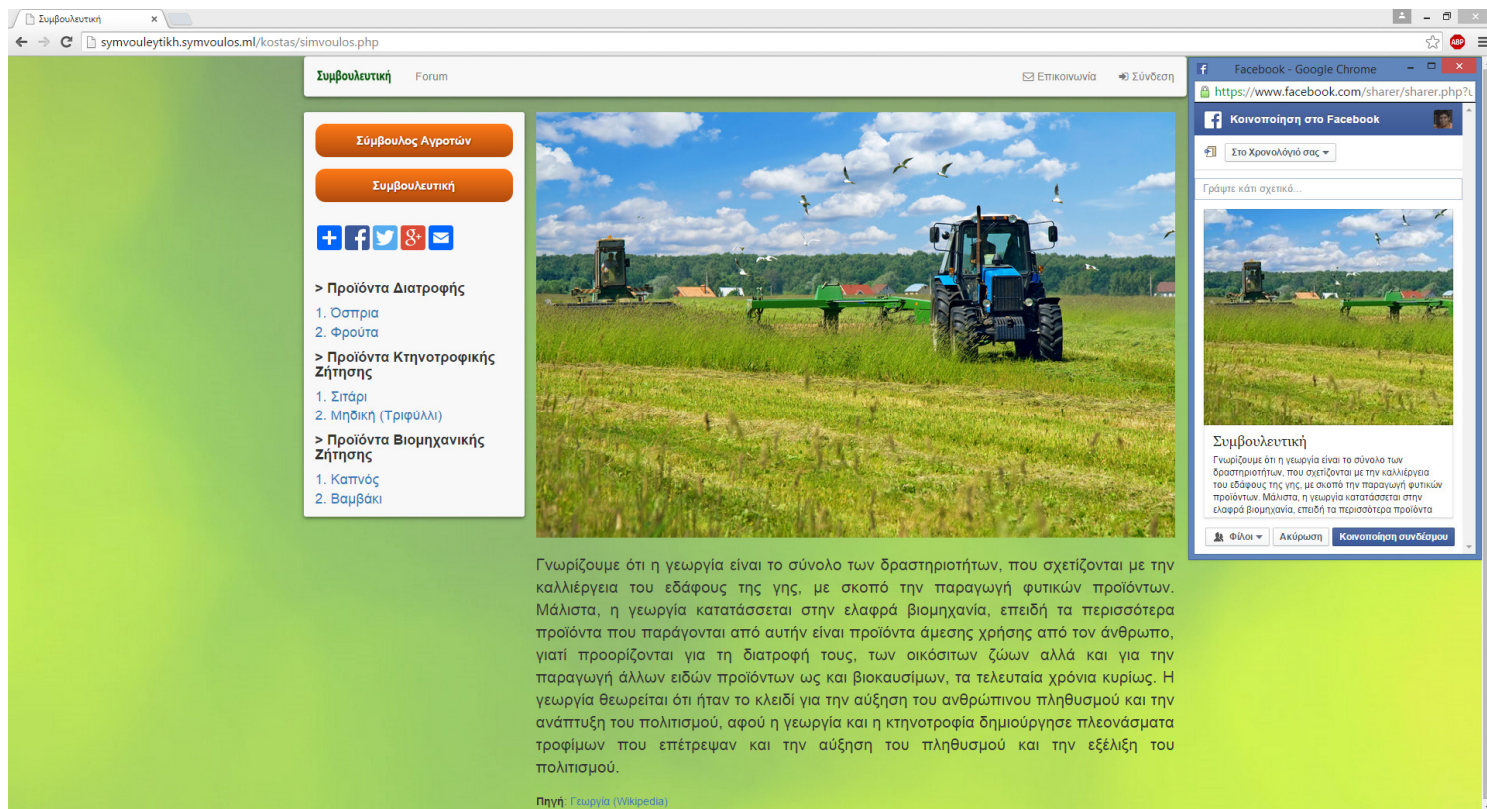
Συμβουλευτική ×

symvouleytikh.symvoulos.ml/kostas/simvoulos.php

ABP

Συμβουλευτική Forum Επικοινωνία Σύνδεση

Σύμβουλος Αγροτών

Συμβουλευτική

> Προϊόντα Διατροφής

1. Όσπρια
2. Φρούτα

> Προϊόντα Κτηνοτροφικής Ζήτησης

1. Σιτάρι
2. Μηδική (Τριφύλλι)

> Προϊόντα Βιομηχανικής Ζήτησης

1. Καπνός
2. Βαμβάκι

Γνωρίζουμε ότι η γεωργία είναι το σύνολο των δραστηριοτήτων, που σχετίζονται με την καλλιέργεια του εδάφους της γης, με σκοπό την παραγωγή φυτικών προϊόντων. Μάλιστα, η γεωργία κατατάσσεται στην ελαφρά βιομηχανία, επειδή τα περισσότερα προϊόντα που παράγονται από αυτήν είναι προϊόντα άμεσης χρήσης από τον άνθρωπο, γιατί προορίζονται για τη διατροφή τους, των οικόσιτων ζώων αλλά και για την παραγωγή άλλων ειδών προϊόντων ως και βιοκαυσίμων, τα τελευταία χρόνια κυρίως. Η γεωργία θεωρείται ότι ήταν το κλειδί για την αύξηση του ανθρώπινου πληθυσμού και την ανάπτυξη του πολιτισμού, αφού η γεωργία και η κτηνοτροφία δημιούργησε πλεονάσματα τροφίμων που επέτρεψαν και την αύξηση του πληθυσμού και την εξέλιξη του πολιτισμού.

Πηγή: Γεωργία (Wikipedia)

Facebook - Google Chrome

https://www.facebook.com/sharer/sharer.php?u

Κοινοποίηση στο Facebook

Στο Χρονολόγιό σας

Γράψτε κάτι σχετικό...

Συμβουλευτική

Γνωρίζουμε ότι η γεωργία είναι το σύνολο των δραστηριοτήτων, που σχετίζονται με την καλλιέργεια του εδάφους της γης, με σκοπό την παραγωγή φυτικών προϊόντων. Μάλιστα, η γεωργία κατατάσσεται στην ελαφρά βιομηχανία, επειδή τα περισσότερα προϊόντα

Φίλοι Ακύρωση Κοινοποίηση συνδέσμου